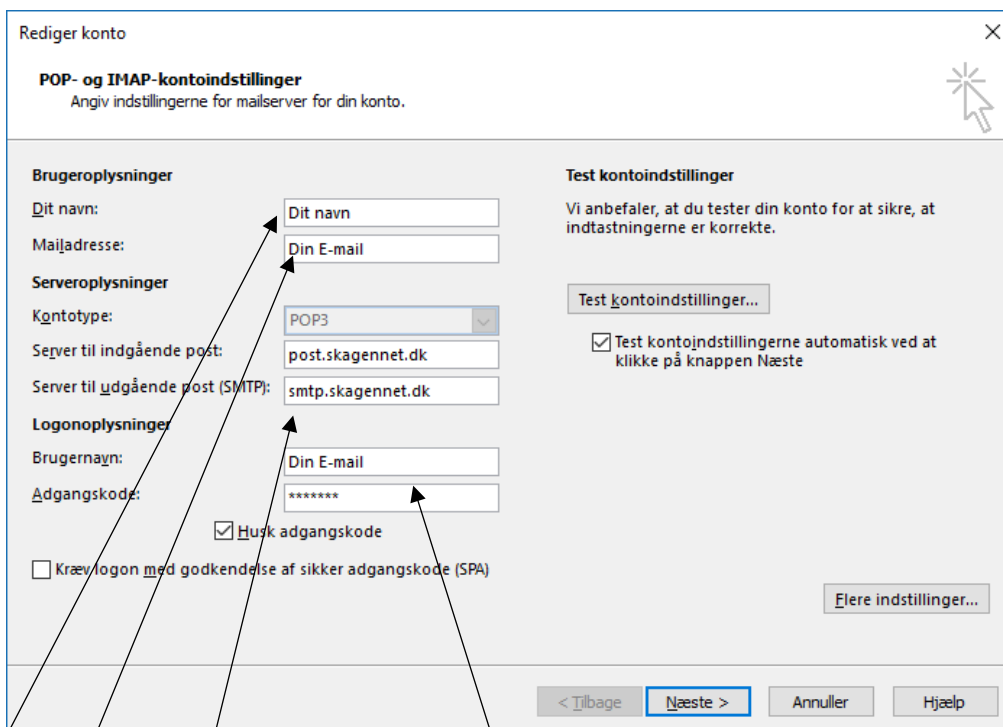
Rediger konto

POP- og IMAP-kontoindstillinger
Angiv indstillingerne for mailserver for din konto.

Brugeroplysninger
Dit navn: Dit navn
Mailadresse: Din E-mail
Serveroplysninger
Kontotype: POP3
Server til indgående post: post.skagennet.dk
Server til udgående post (SMTP): smtp.skagennet.dk
Logonoplysninger
Brugernavn: Din E-mail
Adgangskode: *******
Husk adgangskode
Kræv logon med godkendelse af sikker adgangskode (SPA)

Test kontoindstillinger
Vi anbefaler, at du tester din konto for at sikre, at indtastningerne er korrekte.

Test kontoindstillinger...

Test kontoindstillingerne automatisk ved at klikke på knappen Næste

Flere indstillinger...

< Tilbage
Næste >
Annuller
Hjælp